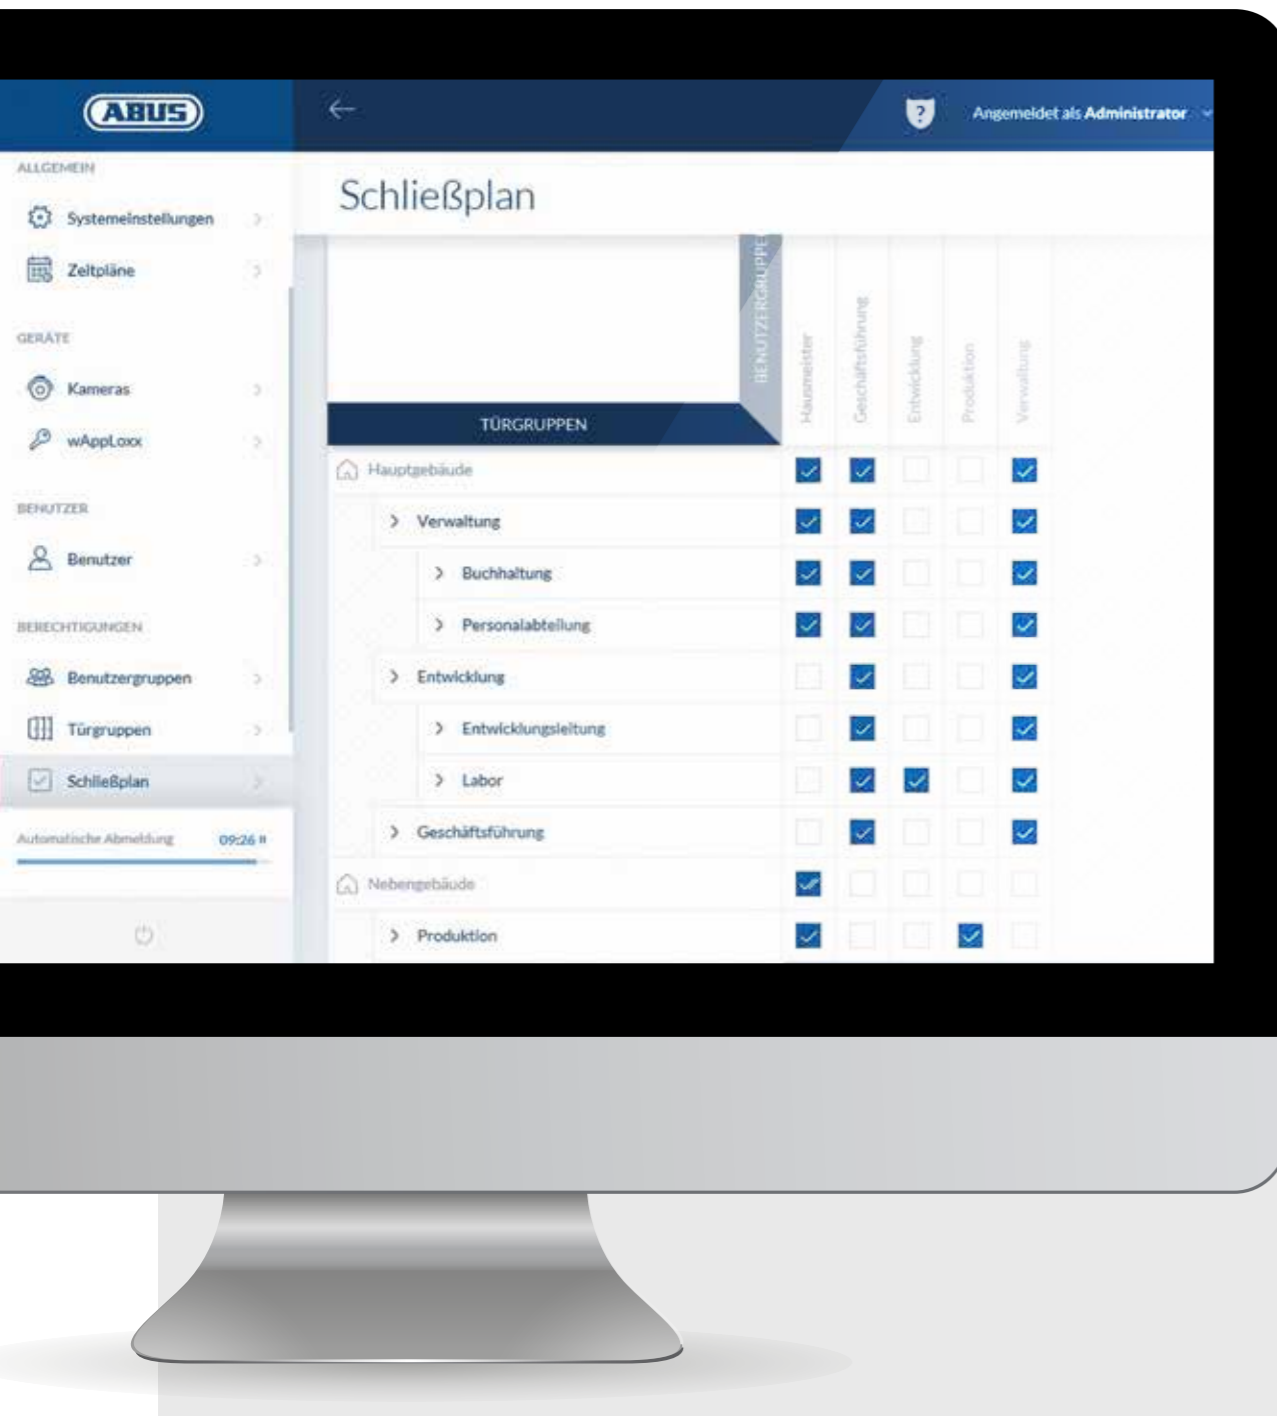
ABUS

ALLGEMEIN
Systemeinstellungen
Zeitpläne

GERÄTE
Kameras
wAppLoxx

BENUTZER
Benutzer

BERECHTIGUNGEN
Benutzergruppen
Türgruppen
Schließplan

Automatische Abmeldung 09:26

Angemeldet als Administrator

Schließplan

BENUTZERGRUPPE

TÜRGRUPPEN

| | Hausmeister | Geschäftsführung | Entwicklung | Produktion | Verwaltung |
|---|---|---|---|---|---|
| Hauptgebäude | ✓ | ✓ | | | ✓ |
| > Verwaltung | ✓ | ✓ | | | ✓ |
| > Buchhaltung | ✓ | ✓ | | | ✓ |
| > Personalabteilung | ✓ | ✓ | | | ✓ |
| > Entwicklung | | ✓ | | | ✓ |
| > Entwicklungsleitung | | ✓ | | | ✓ |
| > Labor | | ✓ | ✓ | | ✓ |
| > Geschäftsführung | | ✓ | | | ✓ |
| Nebengebäude | ✓ | | | | |
| > Produktion | ✓ | | | ✓ | |